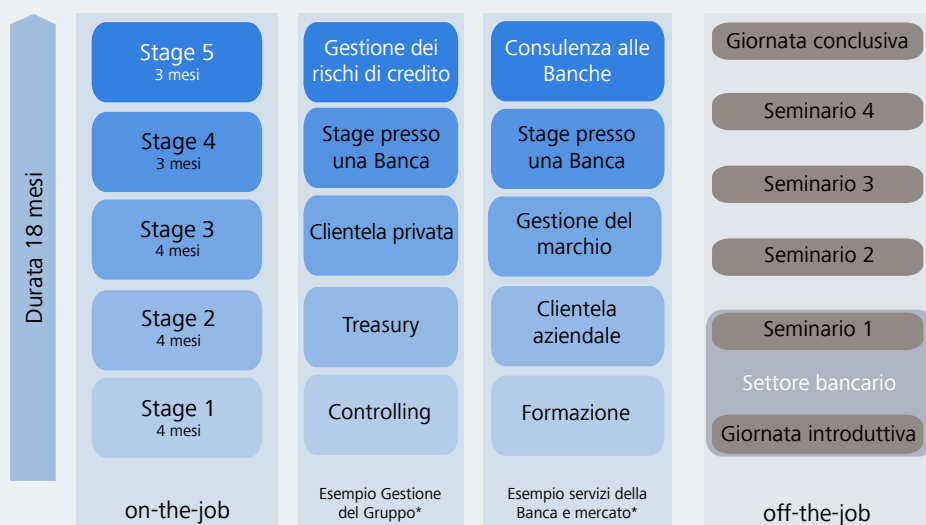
Durata 18 mesi

Stage 5
3 mesi

Stage 4
3 mesi

Stage 3
4 mesi

Stage 2
4 mesi

Stage 1
4 mesi

on-the-job

Gestione dei rischi di credito

Stage presso una Banca

Clientela privata

Treasury

Controlling

Esempio Gestione del Gruppo*

Consulenza alle Banche

Stage presso una Banca

Gestione del marchio

Clientela aziendale

Formazione

Esempio servizi della Banca e mercato*

Giornata conclusiva

Seminario 4

Seminario 3

Seminario 2

Seminario 1

Settore bancario

Giornata introduttiva

off-the-job